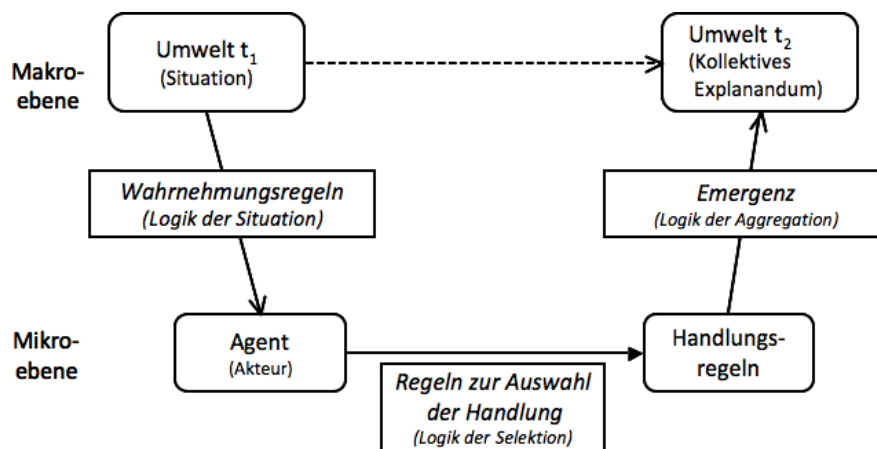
Makroebene

Umwelt $t_1$
(Situation)

Umwelt $t_2$
(Kollektives Explanandum)

Wahrnehmungsregeln
(Logik der Situation)

Emergenz
(Logik der Aggregation)

Mikroebene

Agent
(Akteur)

Handlungsregeln

Regeln zur Auswahl der Handlung
(Logik der Selektion)